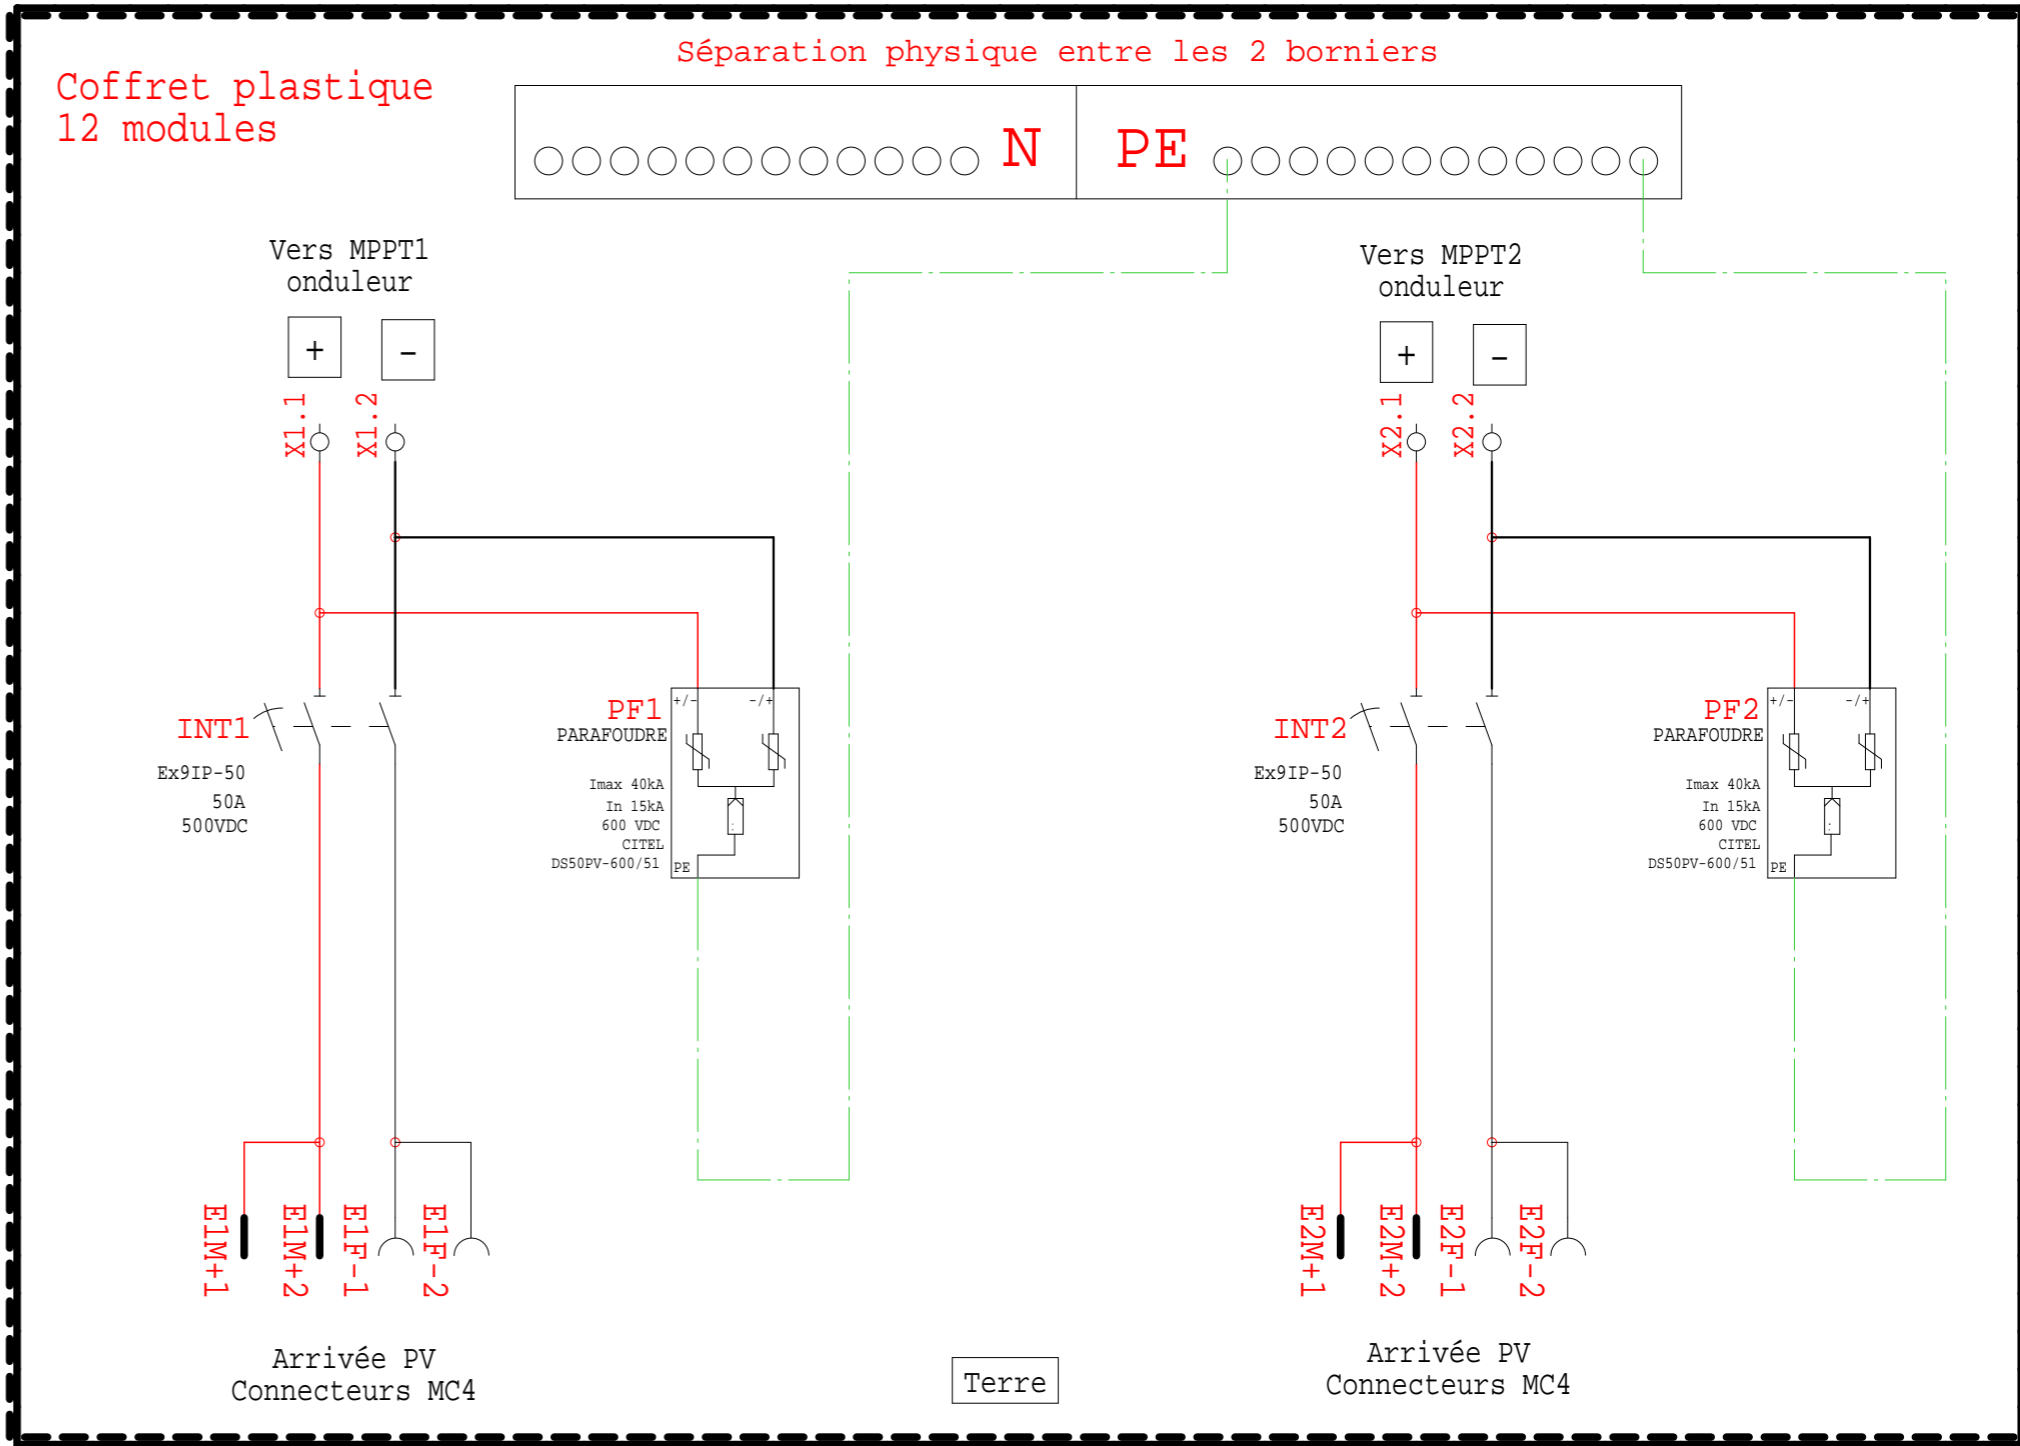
Coffret plastique
12 modules

Séparation physique entre les 2 borniers

N

PE

Vers MPPT1
onduleur

+

-

X1.1

X1.2

Vers MPPT2
onduleur

+

-

X2.1

X2.2

INT1
Ex9IP-50
50A
500VDC

PF1
PARAFOUDRE
+/-
-/+
Imax 40kA
In 15kA
600 VDC
CITEL
DS50PV-600/51
PE

INT2
Ex9IP-50
50A
500VDC

PF2
PARAFOUDRE
+/-
-/+
Imax 40kA
In 15kA
600 VDC
CITEL
DS50PV-600/51
PE

E1M+1
E1M+2
E1F-1
E1F-2

E2M+1
E2M+2
E2F-1
E2F-2

Arrivée PV
Connecteurs MC4

Terre

Arrivée PV
Connecteurs MC4